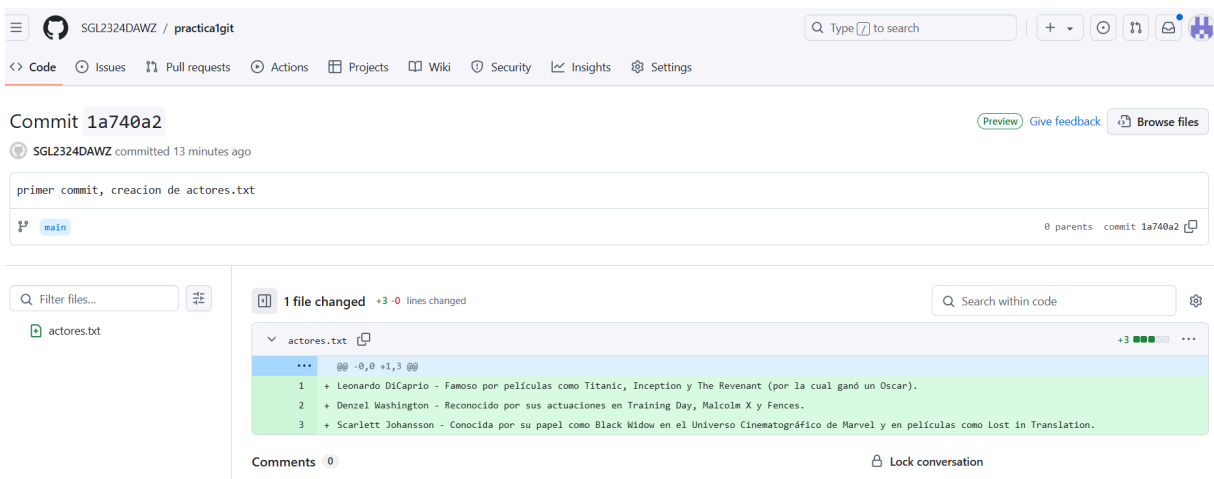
SGL2324DAWZ / practica1git

Type / to search

Code Issues Pull requests Actions Projects Wiki Security Insights Settings

Commit 1a740a2

Preview Give feedback Browse files

SGL2324DAWZ committed 13 minutes ago

primer commit, creacion de actores.txt

main

0 parents commit 1a740a2

Filter files...

actores.txt

1 file changed +3 -0 lines changed

Search within code

actores.txt +3

@@ -0,0 +1,3 @@

1 + Leonardo DiCaprio - Famoso por películas como Titanic, Inception y The Revenant (por la cual ganó un Oscar).
2 + Denzel Washington - Reconocido por sus actuaciones en Training Day, Malcolm X y Fences.
3 + Scarlett Johansson - Conocida por su papel como Black Widow en el Universo Cinematográfico de Marvel y en películas como Lost in Translation.

Comments 0

Lock conversation